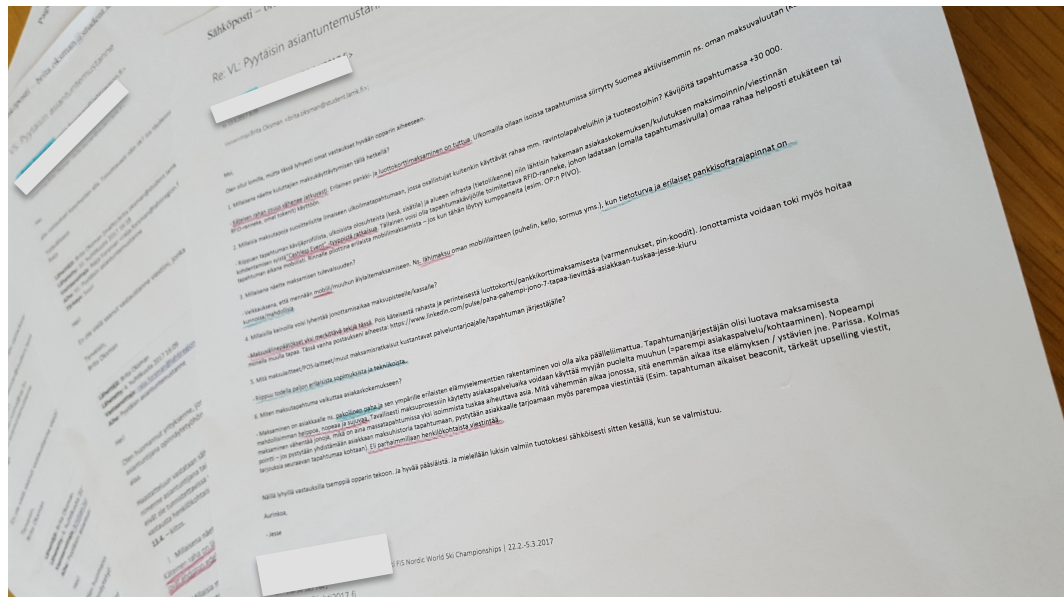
Sähköposti – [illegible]

Re: VL: Pyytäisin asiantuntemustan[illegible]

Hei,

Olen ollut lomilla, mutta tässä lyhyesti omat vastaukset hyvään opparin aiheeseesi.

1. Millaisena näette kuluttajien maksukäyttäytymisen tällä hetkellä?

- Käteisen rahan käyttö yleisesti. Erilainen pankki- ja luottokorttimaksaminen on tuttua. Ulkomailla ollaan isoissa tapahtumissa siirrytty Suomea aktiivisemmin ns. oman maksuvaluutan (e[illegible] RFID-ranneke, omat tokenit) käyttöön.

2. Millaisia maksutapoja suosittelisitte tilanteeseen ulkoilmatapahtumaan, jossa osallistujat kuitenkin käyttävät rahaa mm. ravintolapalveluihin ja tuotteostoihin? Kävijöitä tapahtumassa +30 000.

- Riippuen tapahtuman kävijäprofiilista, ulkoisista olosuhteista (kesä, lisätilat) ja alueen infrasta (tietoliikenne) niin lähtisin hakemaan asiakaskokemuksen/kulutuksen maksimoinnin/viestinnän kohdentamisen syistä "Cashless Event"-tyyppistä ratkaisua. Tällainen voisi olla tapahtumakävijöille toimitettava RFID-ranneke, johon ladataan (omalla tapahtumasivulla) omaa rahaa helposti etukäteen tai tapahtuman aikana mobiilisti. Rinnalle pitäisi erilaisia mobiilimaksamista – jos kun tähän löytyy kumppaneita (esim. OP:n PIVO).

3. Millaisena näette maksamisen tulevaisuuden?

- Veikkaisin, että mennään mobiili/muuhun älylaitemaksamiseen. Ns. lähimaksu oman mobiililaitteen (puhelin, kello, sormus yms.), kun tietoturva ja erilaiset pankkisoftaratkaisut on kunnossa/hyväksyttyjä.

4. Millaisilla keinoilla voisi lyhentää jonottamiseen kuluvaa maksupisteelle/kassalle?

- Maksupäätteettömyys oksi merkittävä keino tässä. Pois käteisestä rahasta ja perinteisestä luottokortti/pankkikorttimaksamisesta (varmennukset, pin-koodit). Jonottamista voidaan toki myös hoitaa monella muulla tapaa. Tässä vanha postaukseni aiheesta: https://www.linkedin.com/pulse/paha-pahempi-jono-7-tapaa-lievittää-asiakkaan-tuskaa-jesse-kiuru

5. Mitä maksulaitteet/POS-laitteet/muut maksamisratkaisut kustantavat palveluntarjoajalle/tapahtuman järjestäjälle?

- Riippuu todella paljon erilaisista sopimuksista ja tekniikoista.

6. Miten maksutapahtuma vaikuttaa asiakaskokemukseen?

- Maksaminen on asiakkaalle ns. pakollinen paha ja sen ympärille erilaisten elämyselementtien rakentaminen voi olla aika päällelliimattua. Tapahtumanjärjestäjän olisi luotava maksamisesta mahdollisimman helppoa, nopeaa ja sujuvaa. Tavallisesti maksuprosessin käytetty asiakaspalveluaika voidaan käyttää myyjän puolelta muuhun (=parempi asiakaspalvelu/kohtaaminen). Nopeampi maksaminen vähentää jonoja, mikä on aina massatapahtumissa yksi isoimmista tuskaa aiheuttava asia. Mitä vähemmän aikaa jonossa, sitä enemmän aikaa itse elämykseen / ystävien jne. Parissa. Kolmas pointti – jos pystytään yhdistämään asiakkaan maksuhistoria tapahtumaan, pystytään asiakkaalle tarjoamaan myös parempaa viestintää (Esim. tapahtuman aikaiset beaconit, tärkeät upselling viestit, tarjouksia seuraavan tapahtuman kohtaan). Eli parhaimmillaan henkilökohtaista viestintää.

Näillä lyhyillä vastauksilla tsemppiä opparin tekoon. Ja hyvää pääsiäistä. Ja mielelläni lukisin valmiin tuotoksesi sähköisesti sitten kesällä, kun se valmistuu.

Aurinkoa,

-Jesse

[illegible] FIS Nordic World Ski Championships | 22.2.–5.3.2017